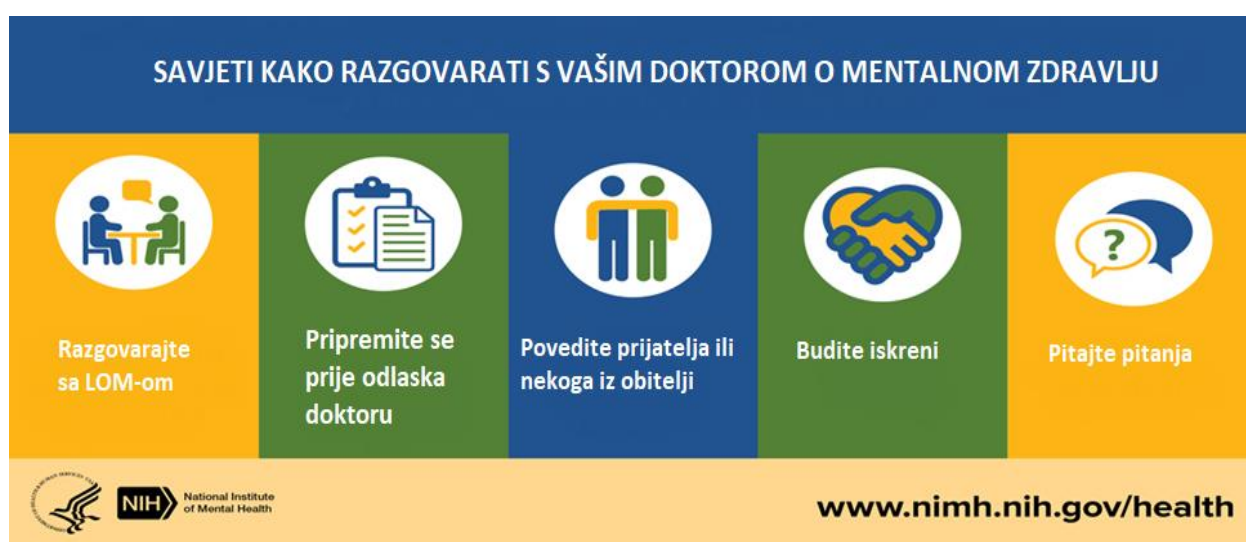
SAVJETI KAKO RAZGOVARATI S VAŠIM DOKTOROM O MENTALNOM ZDRAVLJU

Razgovarajte sa LOM-om

Pripremite se prije odlaska doktoru

Povedite prijatelja ili nekoga iz obitelji

Budite iskreni

Pitajte pitanja

?

NIH National Institute of Mental Health

www.nimh.nih.gov/health